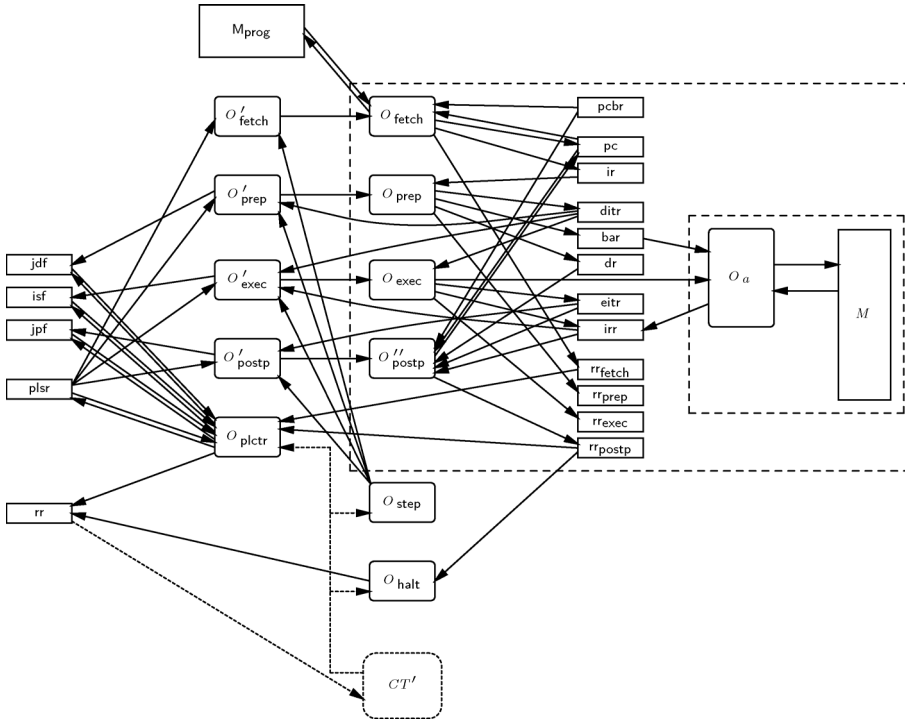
$M_{prog}$

$O'_{fetch}$

$O_{fetch}$

pcbr

pc

ir

$O'_{prep}$

$O_{prep}$

ditr

bar

dr

jdf

isf

jpf

$O'_{exec}$

$O_{exec}$

$O_a$

$M$

eitr

irr

$O'_{postp}$

$O''_{postp}$

plsr

$rr_{fetch}$

$rr_{prep}$

$rr_{exec}$

$O_{plctr}$

$rr_{postp}$

rr

$O_{step}$

$O_{halt}$

$CT'$